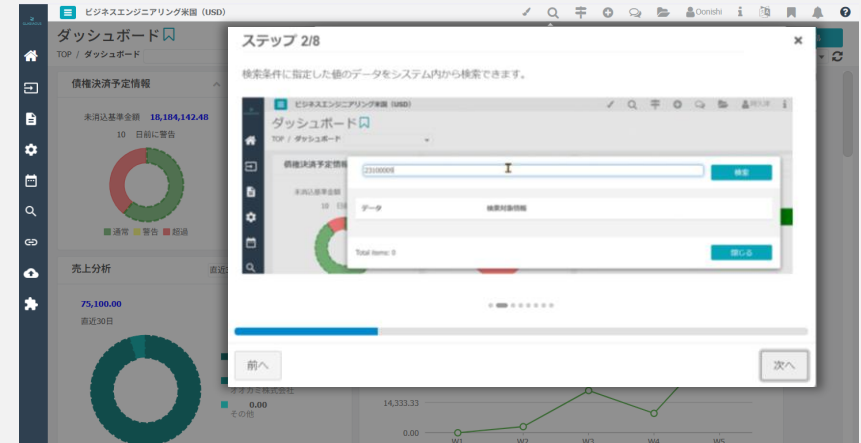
ビジネスエンジニアリング米国（USD）
Oonishi

ダッシュボード
TOP / ダッシュボード

債権決済予定情報
未消込基準金額 18,184,142.48
10 日前に警告
■ 通常 ■ 警告 ■ 超過

売上分析
直近
75,100.00
直近30日
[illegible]株式会社
0.00
その他

14,333.33
0.00
W1
W2
W3
W4
W5

ステップ 2/8
×
検索条件に指定した値のデータをシステム内から検索できます。

ビジネスエンジニアリング米国（USD）
ダッシュボード
TOP / ダッシュボード
債権決済予定情報
未消込基準金額
10
23100009
検索
データ
検索対象情報
Total Items: 0
閉じる

前へ
次へ